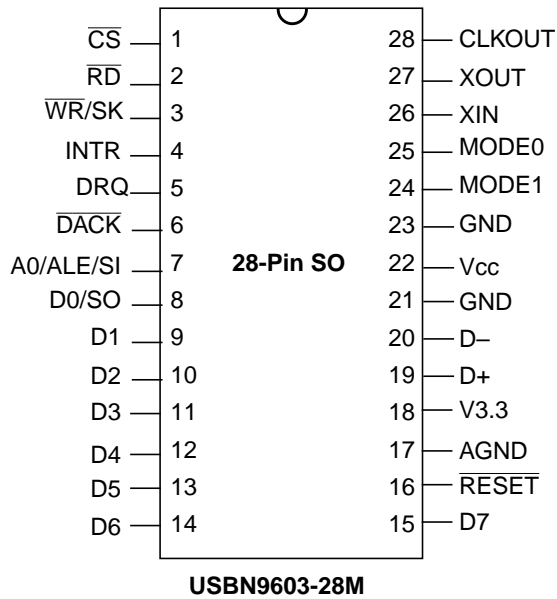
$\overline{CS}$ 1
$\overline{RD}$ 2
$\overline{WR}$/SK 3
INTR 4
DRQ 5
$\overline{DACK}$ 6
A0/ALE/SI 7
D0/SO 8
D1 9
D2 10
D3 11
D4 12
D5 13
D6 14

28-Pin SO

28 CLKOUT
27 XOUT
26 XIN
25 MODE0
24 MODE1
23 GND
22 Vcc
21 GND
20 D–
19 D+
18 V3.3
17 AGND
16 $\overline{RESET}$
15 D7

USBN9603-28M